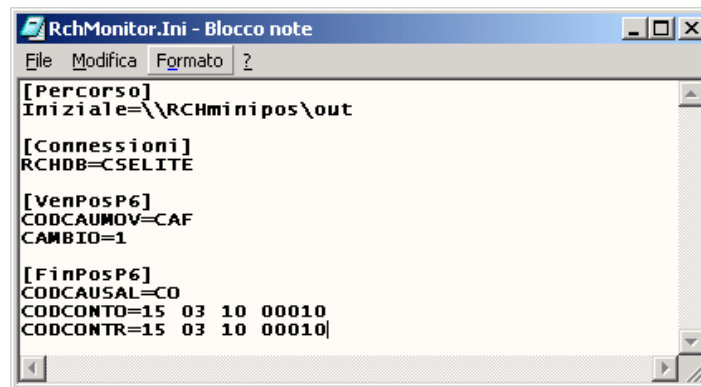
RchMonitor.Ini - Blocco note

File Modifica Formato ?

[Percorso]
Iniziale=\\RCHminipos\out

[Connessioni]
RCHDB=CSELITE

[VenPosP6]
CODCAUMOV=CAF
CAMBIO=1

[FinPosP6]
CODCAUSAL=CO
CODCONTO=15 03 10 00010
CODCONTR=15 03 10 00010